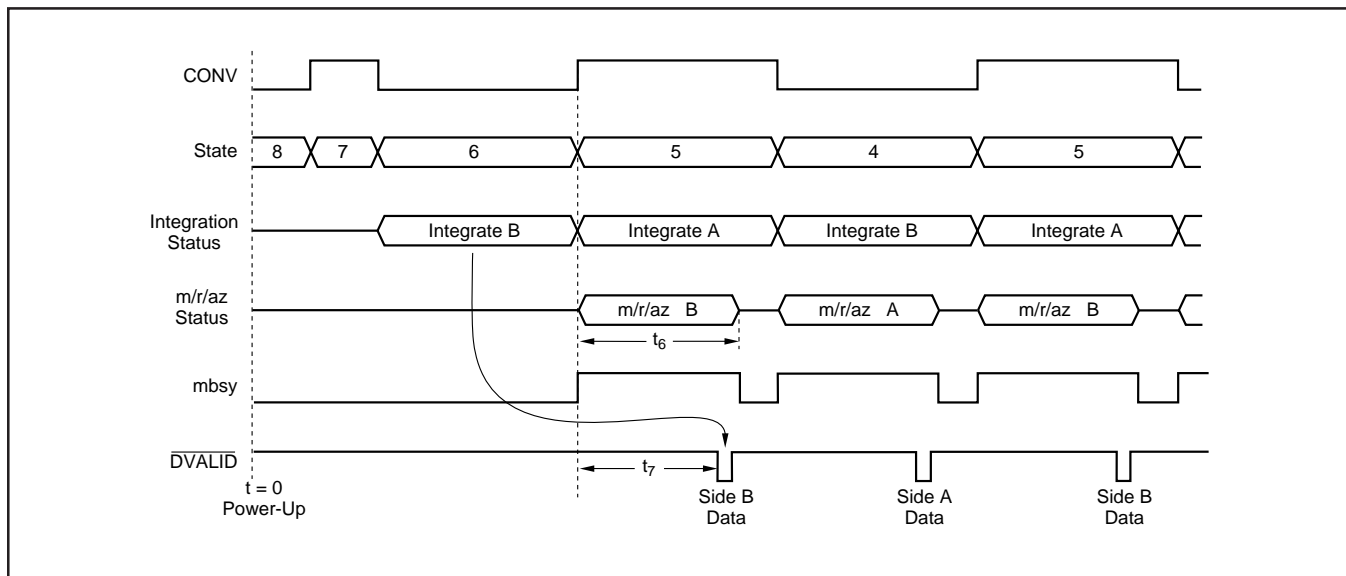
CONV

State 8 7 6 5 4 5

Integration Status Integrate B Integrate A Integrate B Integrate A

m/r/az Status m/r/az B m/r/az A m/r/az B

$t_6$

mbsy

$\overline{DVALID}$

$t_7$

t = 0 Power-Up

Side B Data

Side A Data

Side B Data